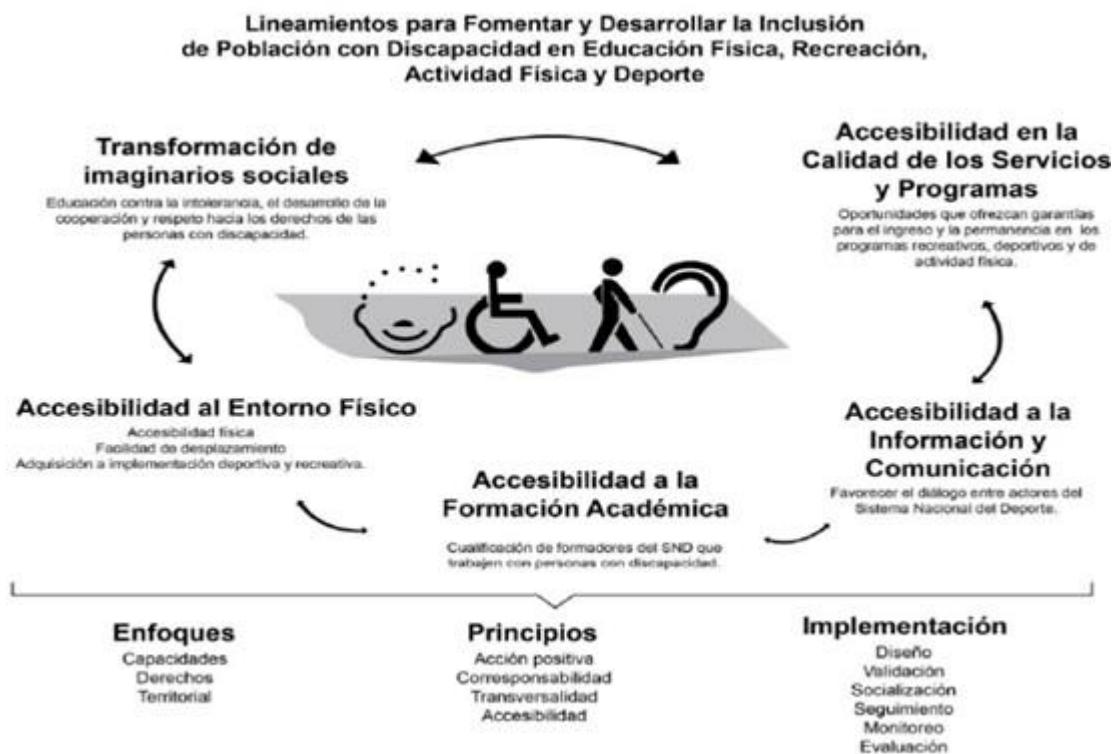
Lineamientos para Fomentar y Desarrollar la Inclusión de Población con Discapacidad en Educación Física, Recreación, Actividad Física y Deporte

Transformación de imaginarios sociales
Educación contra la intolerancia, el desarrollo de la cooperación y respeto hacia los derechos de las personas con discapacidad.

Accesibilidad en la Calidad de los Servicios y Programas
Oportunidades que ofrezcan garantías para el ingreso y la permanencia en los programas recreativos, deportivos y de actividad física.

Accesibilidad al Entorno Físico
Accesibilidad física
Facilidad de desplazamiento
Adquisición a implementación deportiva y recreativa.

Accesibilidad a la Información y Comunicación
Favorecer el diálogo entre actores del Sistema Nacional del Deporte.

Accesibilidad a la Formación Académica
Cualificación de formadores del SND que trabajen con personas con discapacidad.

Enfoques
Capacidades
Derechos
Territorial

Principios
Acción positiva
Corresponsabilidad
Transversalidad
Accesibilidad

Implementación
Diseño
Validación
Socialización
Seguimiento
Monitoreo
Evaluación